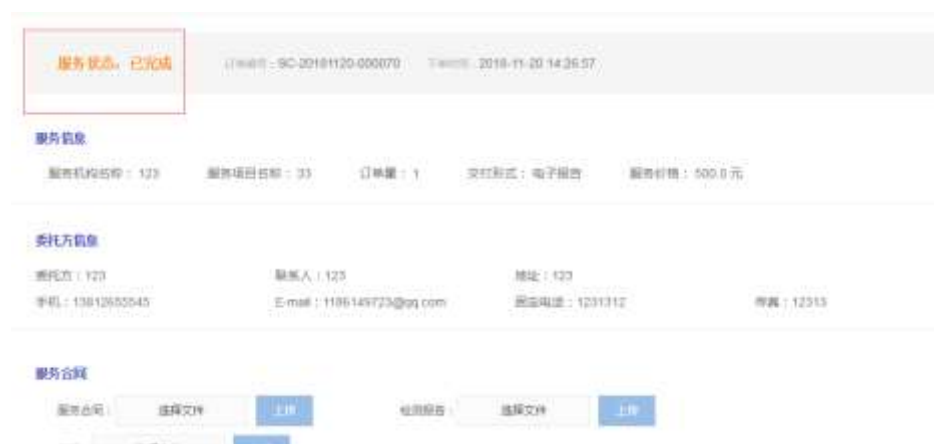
服务状态：已完成

订单编号：SC-20181120-000070　下单时间：2018-11-20 14:26:57

服务信息

服务机构名称：123　服务项目名称：33　订单量：1　交付形式：电子报告　服务价格：500.0 元

委托方信息

委托方：123　联系人：123　地址：123

手机：13812655545　E-mail：1186149723@qq.com　固定电话：1231312　传真：12313

服务合同

服务合同：选择文件　上传　检测报告：选择文件　上传

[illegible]